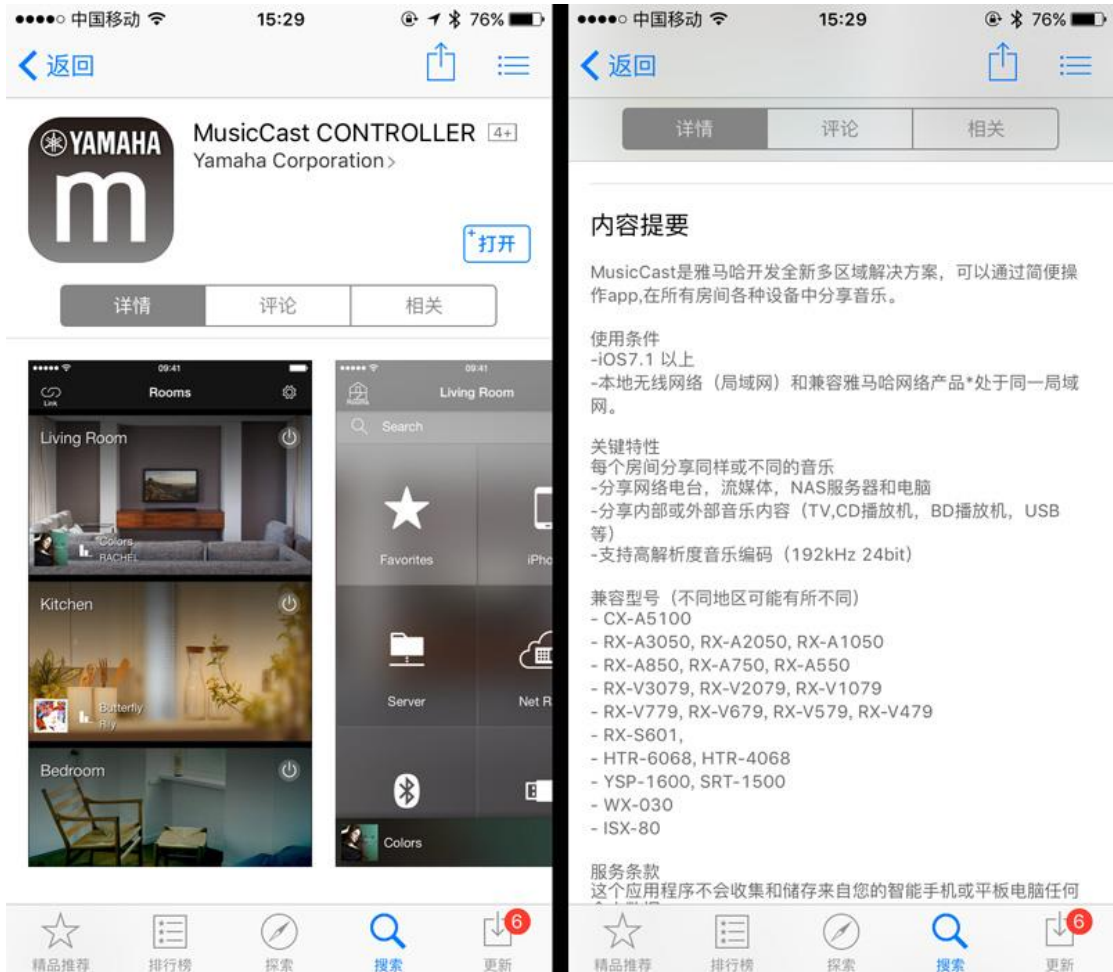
●●●●○ 中国移动 15:29 76%

返回

YAMAHA
m

MusicCast CONTROLLER 4+
Yamaha Corporation >

打开

详情 评论 相关

09:41
Link
Rooms

Living Room
Colors
RACHEL

Kitchen
Butterfly
Rily

Bedroom

09:41
Living Room
Search
Favorites
iPho
Server
Net R
Colors

精品推荐 排行榜 探索 搜索 更新 6

●●●●○ 中国移动 15:29 76%

返回

详情 评论 相关

内容提要

MusicCast是雅马哈开发全新多区域解决方案，可以通过简便操作app,在所有房间各种设备中分享音乐。

使用条件
-iOS7.1 以上
-本地无线网络（局域网）和兼容雅马哈网络产品*处于同一局域网。

关键特性
每个房间分享同样或不同的音乐
-分享网络电台，流媒体，NAS服务器和电脑
-分享内部或外部音乐内容（TV,CD播放机，BD播放机，USB等）
-支持高解析度音乐编码（192kHz 24bit）

兼容型号（不同地区可能有所不同）
- CX-A5100
- RX-A3050, RX-A2050, RX-A1050
- RX-A850, RX-A750, RX-A550
- RX-V3079, RX-V2079, RX-V1079
- RX-V779, RX-V679, RX-V579, RX-V479
- RX-S601,
- HTR-6068, HTR-4068
- YSP-1600, SRT-1500
- WX-030
- ISX-80

服务条款
这个应用程序不会收集和储存来自您的智能手机或平板电脑任何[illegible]

精品推荐 排行榜 探索 搜索 更新 6